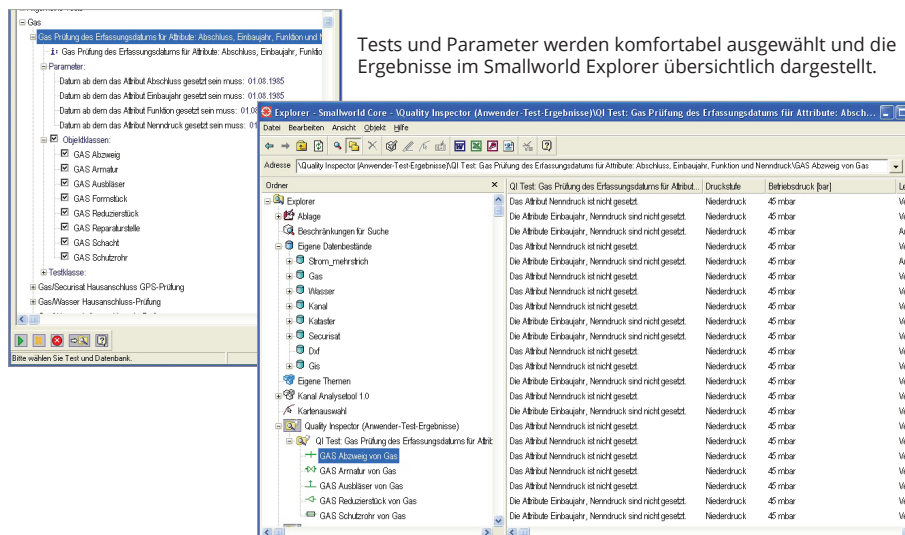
Gas
Gas Prüfung des Erfassungsdatums für Attribute: Abschluss, Einbaujahr, Funktion und N
i Gas Prüfung des Erfassungsdatums für Attribute: Abschluss, Einbaujahr, Funktio
Parameter:
Datum ab dem das Attribut Abschluss gesetzt sein muss: 01.08.1985
Datum ab dem das Attribut Einbaujahr gesetzt sein muss: 01.08.1985
Datum ab dem das Attribut Funktion gesetzt sein muss: 01.08
Datum ab dem das Attribut Nenndruck gesetzt sein muss: 01
Objektklassen:
GAS Abzweig
GAS Armatur
GAS Ausbläser
GAS Formstück
GAS Reduzierstück
GAS Reparaturstelle
GAS Schacht
GAS Schutzrohr
Testklasse:
Gas/Securisat Hausanschluss GPS-Prüfung
Gas/Wasser Hausanschluss-Prüfung
Bitte wählen Sie Test und Datenbank.

Tests und Parameter werden komfortabel ausgewählt und die Ergebnisse im Smallworld Explorer übersichtlich dargestellt.

Explorer - Smallworld Core - \Quality Inspector (Anwender-Test-Ergebnisse)\QI Test: Gas Prüfung des Erfassungsdatums für Attribute: Absch...
Datei Bearbeiten Ansicht Objekt Hilfe
Adresse \Quality Inspector (Anwender-Test-Ergebnisse)\QI Test: Gas Prüfung des Erfassungsdatums für Attribute: Abschluss, Einbaujahr, Funktion und Nenndruck\GAS Abzweig von Gas
Ordner
Explorer
Ablage
Beschränkungen für Suche
Eigene Datenbestände
Strom_mehrstrich
Gas
Wasser
Kanal
Kataster
Securisat
Dxf
Gis
Eigene Themen
Kanal Analysetool 1.0
Kartenauswahl
Quality Inspector (Anwender-Test-Ergebnisse)
QI Test: Gas Prüfung des Erfassungsdatums für Attrib
GAS Abzweig von Gas
GAS Armatur von Gas
GAS Ausbläser von Gas
GAS Reduzierstück von Gas
GAS Schutzrohr von Gas

| QI Test: Gas Prüfung des Erfassungsdatums für Attribut... | Druckstufe | Betriebsdruck [bar] |
|---|---|---|
| Das Attribut Nenndruck ist nicht gesetzt. | Niederdruck | 45 mbar |
| Die Attribute Einbaujahr, Nenndruck sind nicht gesetzt. | Niederdruck | 45 mbar |
| Die Attribute Einbaujahr, Nenndruck sind nicht gesetzt. | Niederdruck | 45 mbar |
| Das Attribut Nenndruck ist nicht gesetzt. | Niederdruck | 45 mbar |
| Das Attribut Nenndruck ist nicht gesetzt. | Niederdruck | 45 mbar |
| Die Attribute Einbaujahr, Nenndruck sind nicht gesetzt. | Niederdruck | 45 mbar |
| Das Attribut Nenndruck ist nicht gesetzt. | Niederdruck | 45 mbar |
| Das Attribut Nenndruck ist nicht gesetzt. | Niederdruck | 45 mbar |
| Das Attribut Nenndruck ist nicht gesetzt. | Niederdruck | 45 mbar |
| Die Attribute Einbaujahr, Nenndruck sind nicht gesetzt. | Niederdruck | 45 mbar |
| Die Attribute Einbaujahr, Nenndruck sind nicht gesetzt. | Niederdruck | 45 mbar |
| Das Attribut Nenndruck ist nicht gesetzt. | Niederdruck | 45 mbar |
| Das Attribut Nenndruck ist nicht gesetzt. | Niederdruck | 45 mbar |
| Die Attribute Einbaujahr, Nenndruck sind nicht gesetzt. | Niederdruck | 45 mbar |
| Die Attribute Einbaujahr, Nenndruck sind nicht gesetzt. | Niederdruck | 45 mbar |
| Das Attribut Nenndruck ist nicht gesetzt. | Niederdruck | 45 mbar |
| Das Attribut Nenndruck ist nicht gesetzt. | Niederdruck | 45 mbar |
| Die Attribute Einbaujahr, Nenndruck sind nicht gesetzt. | Niederdruck | 45 mbar |
| Das Attribut Nenndruck ist nicht gesetzt. | Niederdruck | 45 mbar |
| Das Attribut Nenndruck ist nicht gesetzt. | Niederdruck | 45 mbar |
| Die Attribute Einbaujahr, Nenndruck sind nicht gesetzt. | Niederdruck | 45 mbar |
| Die Attribute Einbaujahr, Nenndruck sind nicht gesetzt. | Niederdruck | 45 mbar |
| Das Attribut Nenndruck ist nicht gesetzt. | Niederdruck | 45 mbar |
| Die Attribute Einbaujahr, Nenndruck sind nicht gesetzt. | Niederdruck | 45 mbar |
| Das Attribut Nenndruck ist nicht gesetzt. | Niederdruck | 45 mbar |